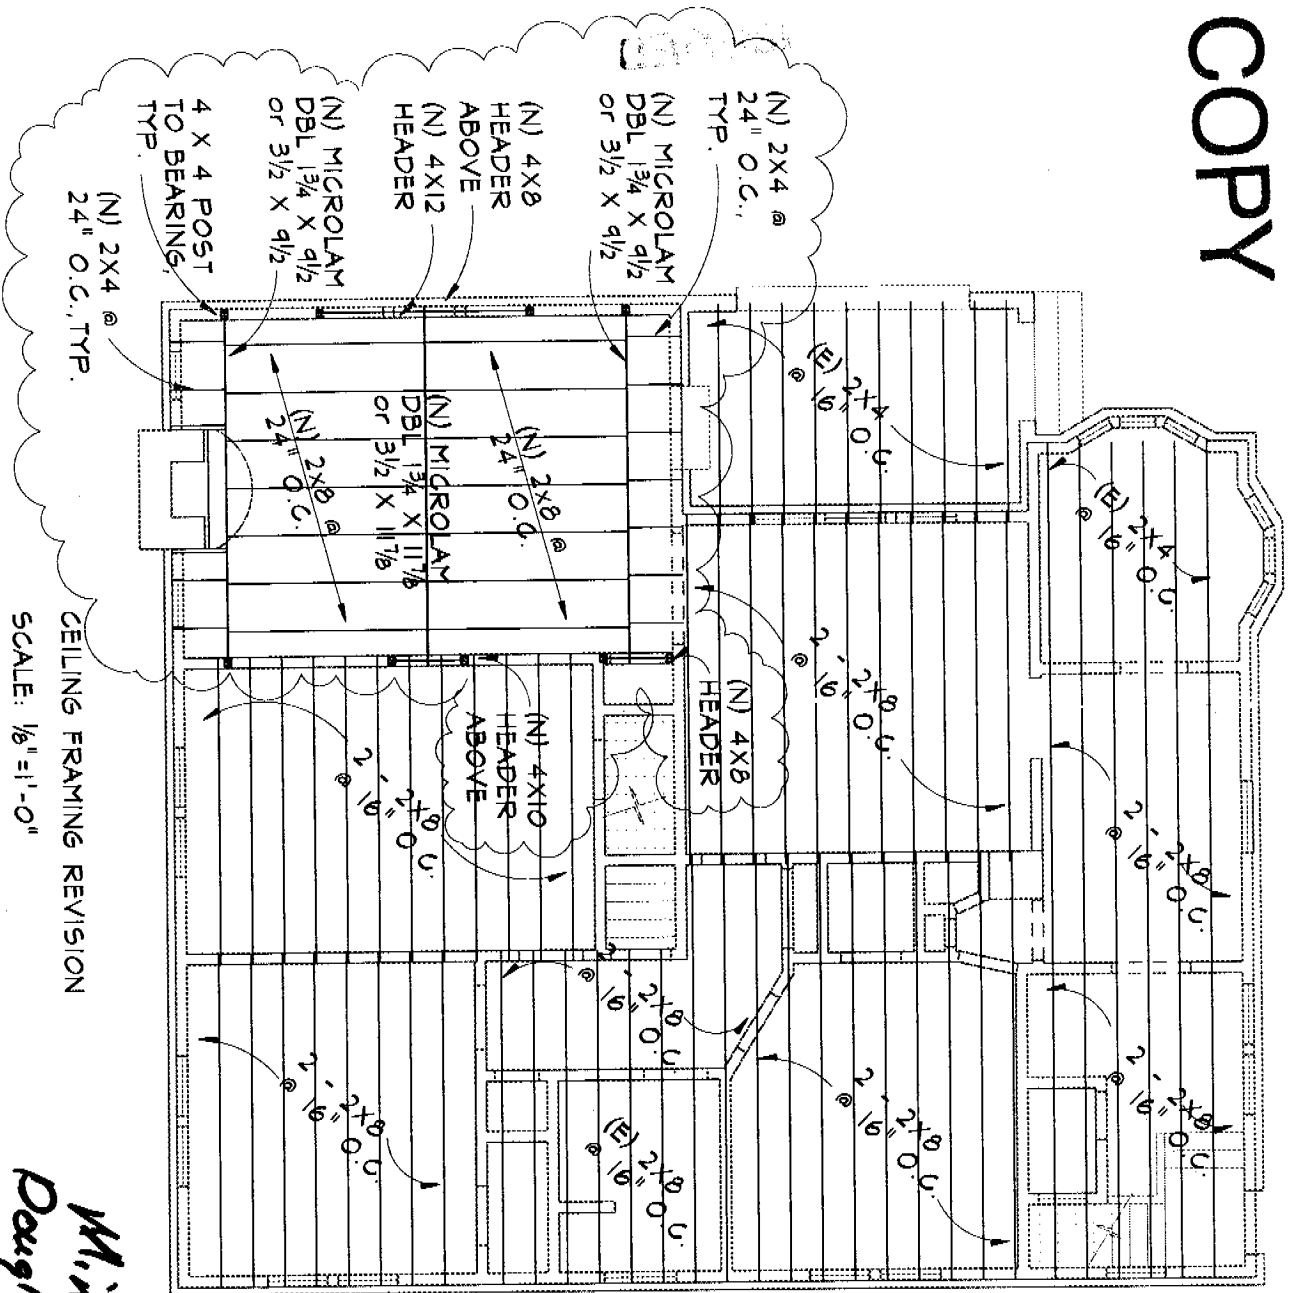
COPY

(N) 2X4 @ 24" O.C., TYP.

(N) MICROLAM DBL $1\frac{3}{4}$ X $9\frac{1}{2}$ or $3\frac{1}{2}$ X $9\frac{1}{2}$

(N) 4X8 HEADER ABOVE

(N) 4X12 HEADER

(N) MICROLAM DBL $1\frac{3}{4}$ X $9\frac{1}{2}$ or $3\frac{1}{2}$ X $9\frac{1}{2}$

4 X 4 POST TO BEARING, TYP.

(N) 2X4 @ 24" O.C.,TYP.

(E) 2X4 @ 16" O.C.

(E) 2X4 @ 16" O.C.

(N) 2X8 @ 24" O.C.

(N) MICROLAM DBL $1\frac{3}{4}$ X $11\frac{7}{8}$ or $3\frac{1}{2}$ X $11\frac{7}{8}$

(N) 2X8 @ 24" O.C.

2 - 2X8 @ 16" O.C.

(N) 4X8 HEADER

(N) 4X10 HEADER ABOVE

2 - 2X8 @ 16" O.C.

2 - 2X8 @ 16" O.C.

2 - 2X8 @ 16" O.C.

2 - 2X8 @ 16" O.C.

2 - 2X8 @ 16" O.C.

2 - 2X8 @ 16" O.C.

(E) 2X8 @ 16" O.C.

CEILING FRAMING REVISION
SCALE: $\frac{1}{8}$"=1'-0"

Wi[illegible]
Doug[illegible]